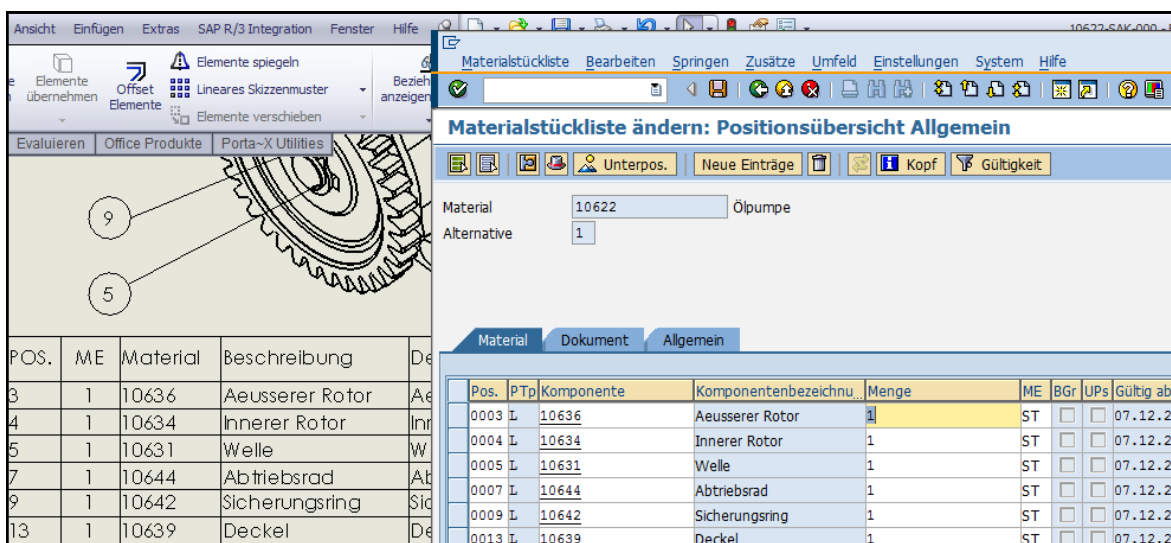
Ansicht Einfügen Extras SAP R/3 Integration Fenster Hilfe

10622-SAK-000

Elemente übernehmen
Offset Elemente
Elemente spiegeln
Lineares Skizzenmuster
Elemente verschieben
Bezieh anzeigen

Evaluieren | Office Produkte | Porta~X Utilities

9
5

| POS. | ME | Material | Beschreibung | De |
|---|---|---|---|---|
| 3 | 1 | 10636 | Aeusserer Rotor | Ae |
| 4 | 1 | 10634 | Innerer Rotor | Inn |
| 5 | 1 | 10631 | Welle | W |
| 7 | 1 | 10644 | Abtriebsrad | Ab |
| 9 | 1 | 10642 | Sicherungsring | Sic |
| 13 | 1 | 10639 | Deckel | De |

Materialstückliste Bearbeiten Springen Zusätze Umfeld Einstellungen System Hilfe

Materialstückliste ändern: Positionsübersicht Allgemein

Unterpos. Neue Einträge Kopf Gültigkeit

Material 10622 Ölpumpe
Alternative 1

Material Dokument Allgemein

| Pos. | PTp | Komponente | Komponentenbezeichnu... | Menge | ME | BGr | UPs | Gültig ab |
|---|---|---|---|---|---|---|---|---|
| 0003 | L | 10636 | Aeusserer Rotor | 1 | ST | | | 07.12.2 |
| 0004 | L | 10634 | Innerer Rotor | 1 | ST | | | 07.12.2 |
| 0005 | L | 10631 | Welle | 1 | ST | | | 07.12.2 |
| 0007 | L | 10644 | Abtriebsrad | 1 | ST | | | 07.12.2 |
| 0009 | L | 10642 | Sicherungsring | 1 | ST | | | 07.12.2 |
| 0013 | L | 10639 | Deckel | 1 | ST | | | 07.12.2 |